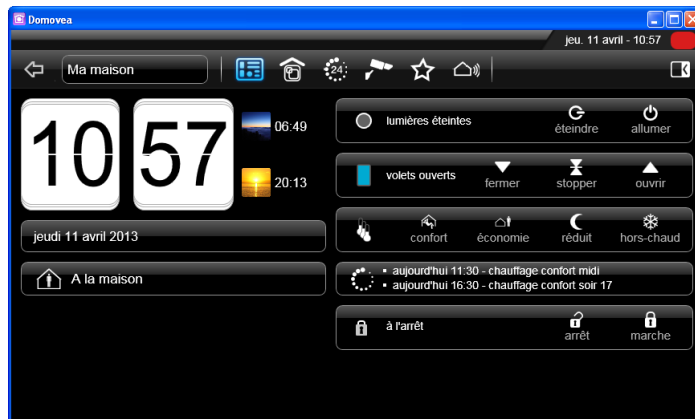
Domovea

jeu. 11 avril - 10:57

Ma maison

24

10 57

06:49

20:13

jeudi 11 avril 2013

A la maison

lumières éteintes éteindre allumer

volets ouverts fermer stopper ouvrir

confort économie réduit hors-chaud

• aujourd'hui 11:30 - chauffage confort midi
• aujourd'hui 16:30 - chauffage confort soir 17

à l'arrêt arrêt marche